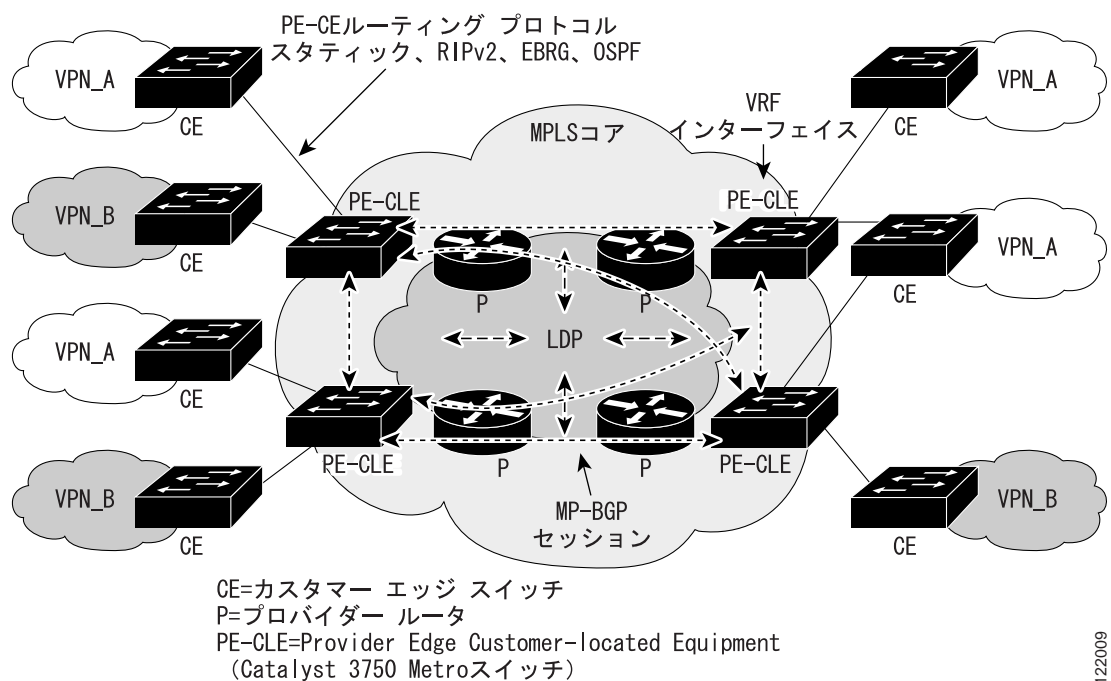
PE-CEルーティング プロトコル
スタティック、RIPv2、EBRG、OSPF

VPN_A
CE
VPN_B
CE
VPN_A
CE
VPN_B
CE

MPLSコア
VRF
インターフェイス
PE-CLE
PE-CLE
P
P
LDP
P
P
PE-CLE
PE-CLE
MP-BGP
セッション

VPN_A
CE
VPN_A
CE
VPN_B
CE

CE=カスタマー エッジ スイッチ
P=プロバイダー ルータ
PE-CLE=Provider Edge Customer-located Equipment
(Catalyst 3750 Metroスイッチ)

122009